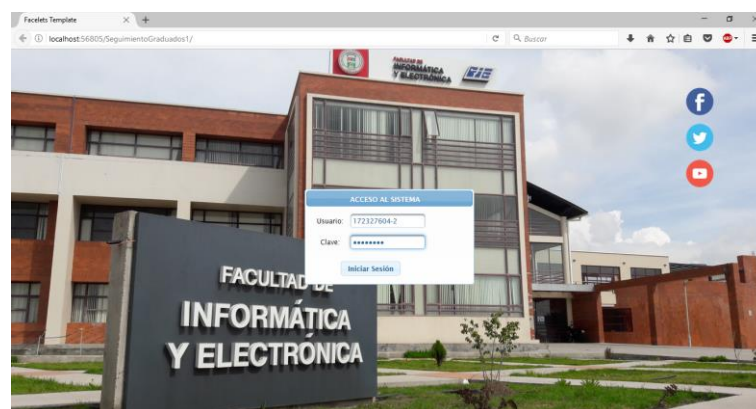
Facelets Template

localhost:56805/SeguimientoGraduados1/

Buscar

FACULTAD DE INFORMÁTICA Y ELECTRÓNICA

FIE

ACCESO AL SISTEMA

Usuario: 172327604-2

Clave: ••••••••

Iniciar Sesión

FACULTAD DE INFORMÁTICA Y ELECTRÓNICA